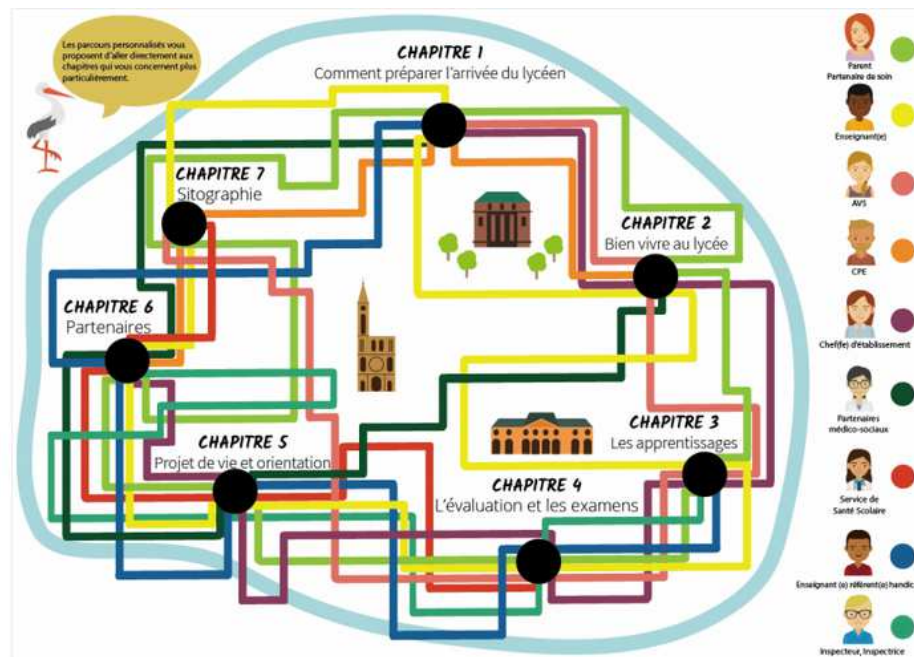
Les parcours personnalisés vous proposent d'aller directement aux chapitres qui vous concernent plus particulièrement.

CHAPITRE 1
Comment préparer l'arrivée du lycéen

CHAPITRE 7
Sitographie

CHAPITRE 2
Bien vivre au lycée

CHAPITRE 6
Partenaires

CHAPITRE 3
Les apprentissages

CHAPITRE 5
Projet de vie et orientation

CHAPITRE 4
L'évaluation et les examens

Parent
Partenaire de soin

Enseignant(e)

AVS

CPE

Chef(fe) d'établissement

Partenaires médico-sociaux

Service de Santé Scolaire

Enseignant (e) référent(e) handic

Inspecteur, Inspectrice